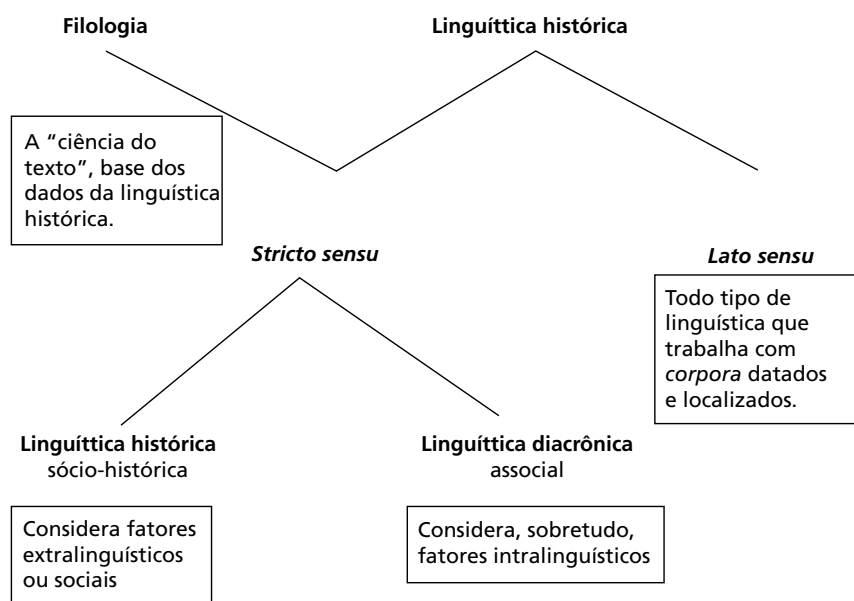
**Filologia**

**Linguíttica histórica**

A "ciência do texto", base dos dados da linguística histórica.

***Stricto sensu***

***Lato sensu***

Todo tipo de linguística que trabalha com *corpora* datados e localizados.

**Linguíttica histórica**
sócio-histórica

**Linguíttica diacrônica**
associal

Considera fatores extralinguísticos ou sociais

Considera, sobretudo, fatores intralinguísticos